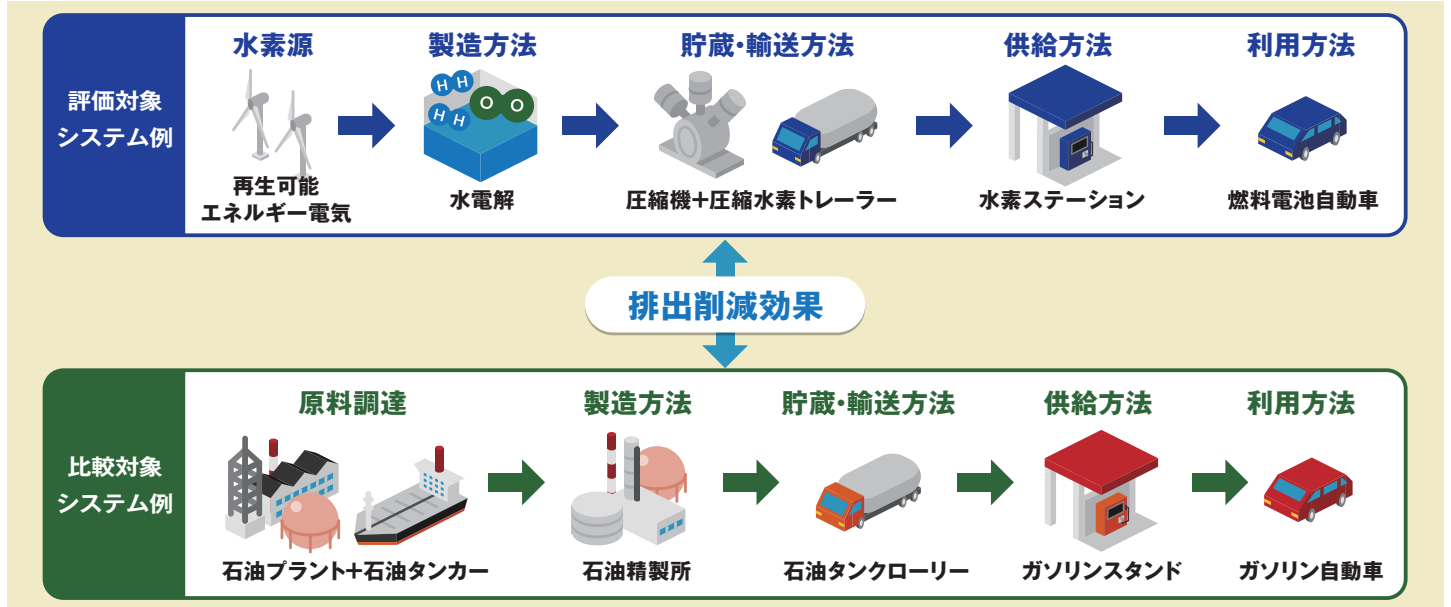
評価対象
システム例

水素源
再生可能
エネルギー電気

製造方法
H H O O H H
水電解

貯蔵・輸送方法
圧縮機＋圧縮水素トレーラー

供給方法
水素ステーション

利用方法
燃料電池自動車

排出削減効果

比較対象
システム例

原料調達
石油プラント＋石油タンカー

製造方法
石油精製所

貯蔵・輸送方法
石油タンクローリー

供給方法
ガソリンスタンド

利用方法
ガソリン自動車